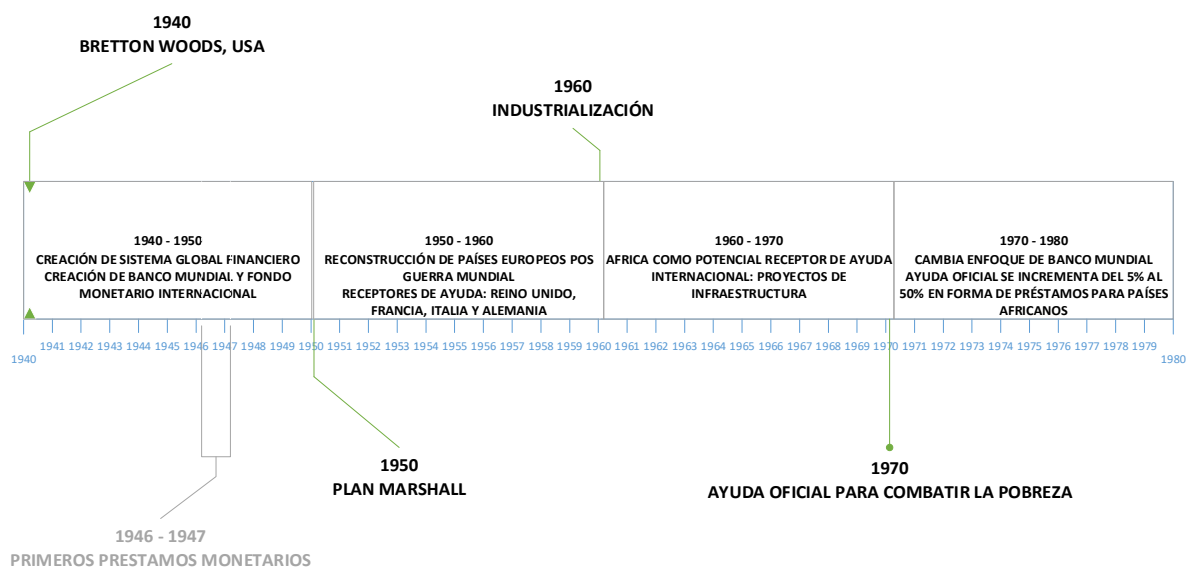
1940
BRETTON WOODS, USA

1960
INDUSTRIALIZACIÓN

1940 - 1950
CREACIÓN DE SISTEMA GLOBAL FINANCIERO
CREACIÓN DE BANCO MUNDIAL Y FONDO MONETARIO INTERNACIONAL

1950 - 1960
RECONSTRUCCIÓN DE PAÍSES EUROPEOS POS GUERRA MUNDIAL
RECEPTORES DE AYUDA: REINO UNIDO, FRANCIA, ITALIA Y ALEMANIA

1960 - 1970
AFRICA COMO POTENCIAL RECEPTOR DE AYUDA INTERNACIONAL: PROYECTOS DE INFRAESTRUCTURA

1970 - 1980
CAMBIA ENFOQUE DE BANCO MUNDIAL
AYUDA OFICIAL SE INCREMENTA DEL 5% AL 50% EN FORMA DE PRÉSTAMOS PARA PAÍSES AFRICANOS

1940 1941 1942 1943 1944 1945 1946 1947 1948 1949 1950 1951 1952 1953 1954 1955 1956 1957 1958 1959 1960 1961 1962 1963 1964 1965 1966 1967 1968 1969 1970 1971 1972 1973 1974 1975 1976 1977 1978 1979 1980

1950
PLAN MARSHALL

1970
AYUDA OFICIAL PARA COMBATIR LA POBREZA

1946 - 1947
PRIMEROS PRESTAMOS MONETARIOS